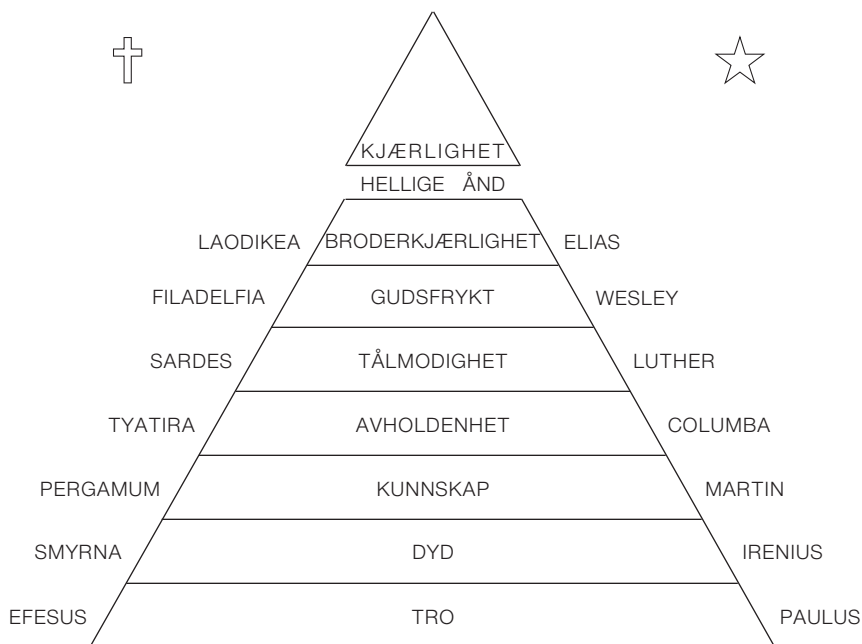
KJÆRLIGHET

HELLIGE ÅND

LAODIKEA BRODERKJÆRLIGHET ELIAS

FILADELFIA GUDSFRYKT WESLEY

SARDES TÅLMODIGHET LUTHER

TYATIRA AVHOLDENHET COLUMBA

PERGAMUM KUNNSKAP MARTIN

SMYRNA DYD IRENIUS

EFESUS TRO PAULUS